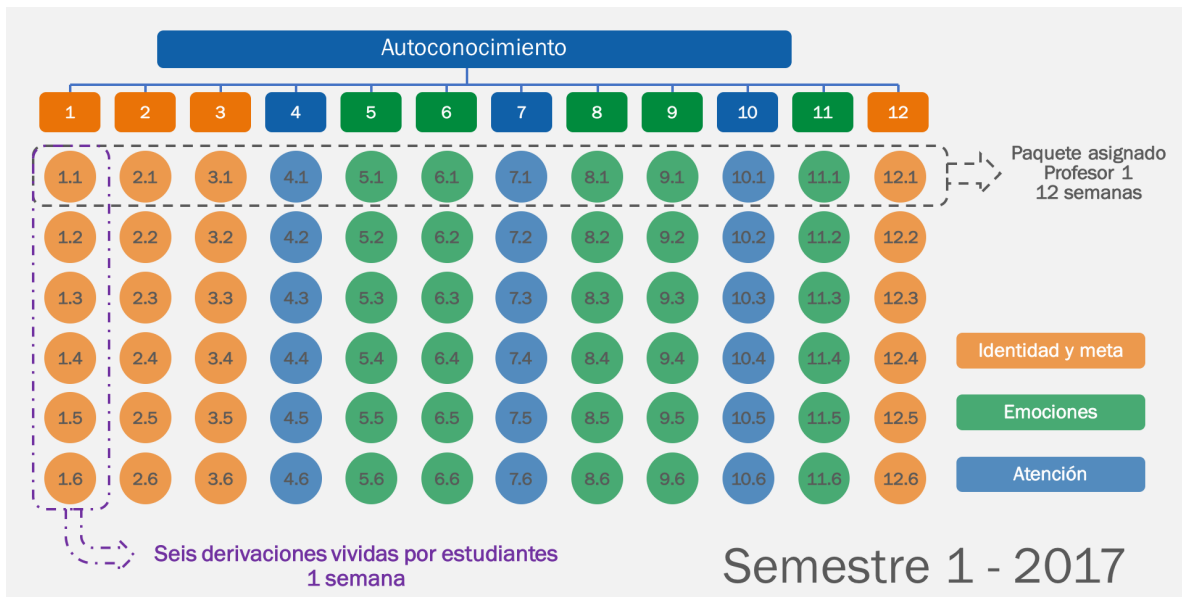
Autoconocimiento

| 1 | 2 | 3 | 4 | 5 | 6 | 7 | 8 | 9 | 10 | 11 | 12 |
|---|---|---|---|---|---|---|---|---|---|---|---|
| 1.1 | 2.1 | 3.1 | 4.1 | 5.1 | 6.1 | 7.1 | 8.1 | 9.1 | 10.1 | 11.1 | 12.1 |
| 1.2 | 2.2 | 3.2 | 4.2 | 5.2 | 6.2 | 7.2 | 8.2 | 9.2 | 10.2 | 11.2 | 12.2 |
| 1.3 | 2.3 | 3.3 | 4.3 | 5.3 | 6.3 | 7.3 | 8.3 | 9.3 | 10.3 | 11.3 | 12.3 |
| 1.4 | 2.4 | 3.4 | 4.4 | 5.4 | 6.4 | 7.4 | 8.4 | 9.4 | 10.4 | 11.4 | 12.4 |
| 1.5 | 2.5 | 3.5 | 4.5 | 5.5 | 6.5 | 7.5 | 8.5 | 9.5 | 10.5 | 11.5 | 12.5 |
| 1.6 | 2.6 | 3.6 | 4.6 | 5.6 | 6.6 | 7.6 | 8.6 | 9.6 | 10.6 | 11.6 | 12.6 |

Paquete asignado Profesor 1 12 semanas

Identidad y meta

Emociones

Atención

Seis derivaciones vividas por estudiantes 1 semana

Semestre 1 - 2017